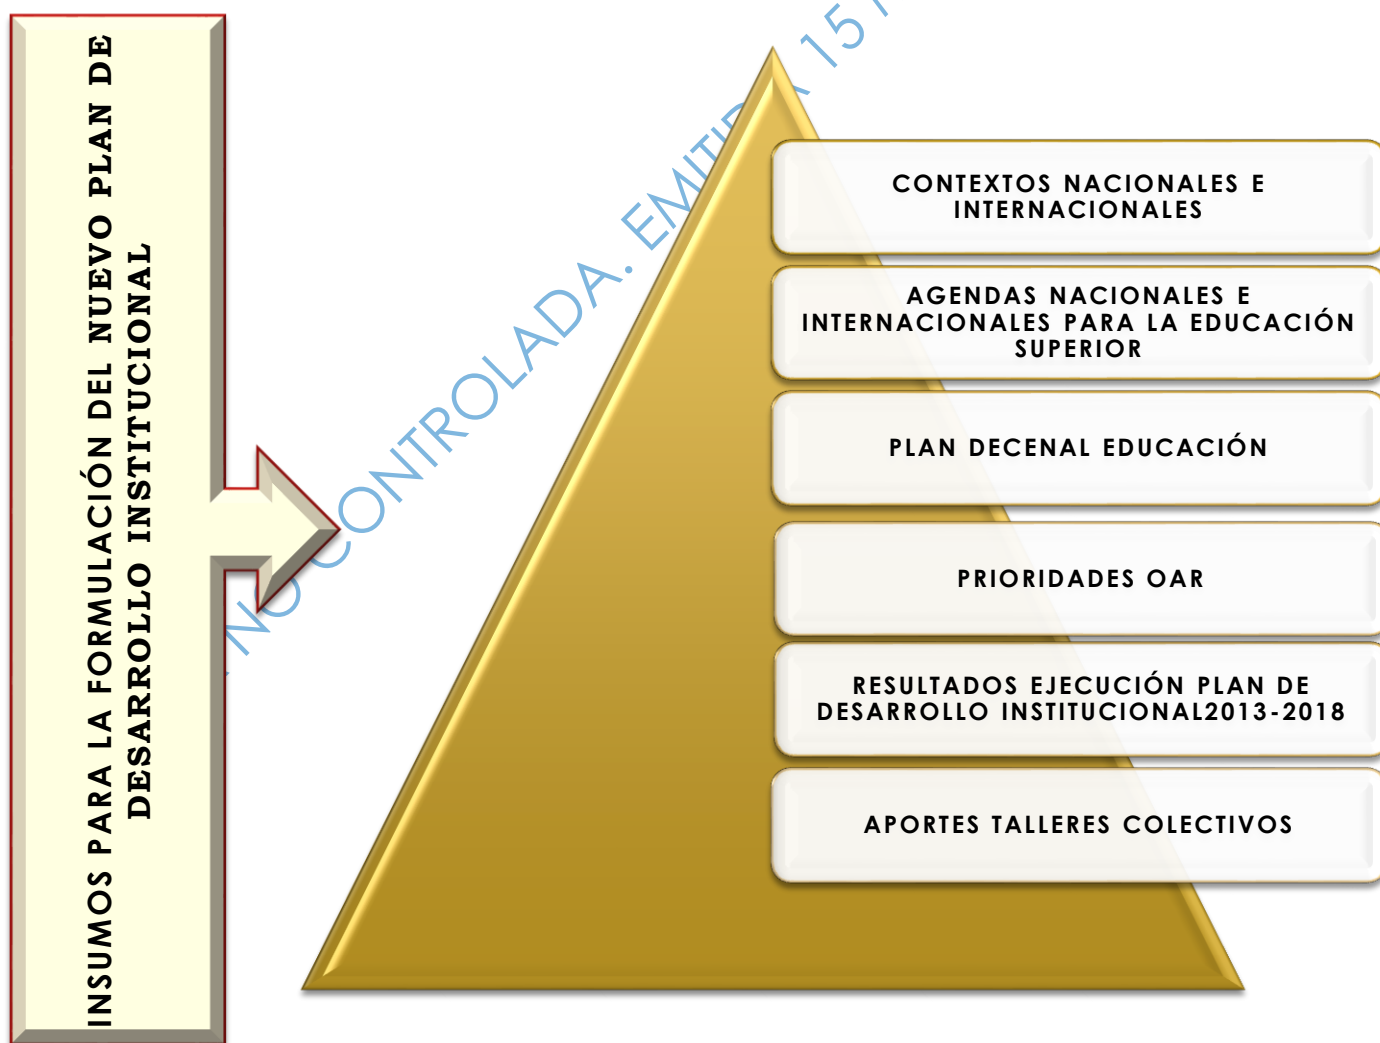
INSUMOS PARA LA FORMULACIÓN DEL NUEVO PLAN DE DESARROLLO INSTITUCIONAL

CONTEXTOS NACIONALES E INTERNACIONALES

AGENDAS NACIONALES E INTERNACIONALES PARA LA EDUCACIÓN SUPERIOR

PLAN DECENAL EDUCACIÓN

PRIORIDADES OAR

RESULTADOS EJECUCIÓN PLAN DE DESARROLLO INSTITUCIONAL2013-2018

APORTES TALLERES COLECTIVOS

NO CONTROLADA. EMITIDA 15 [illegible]